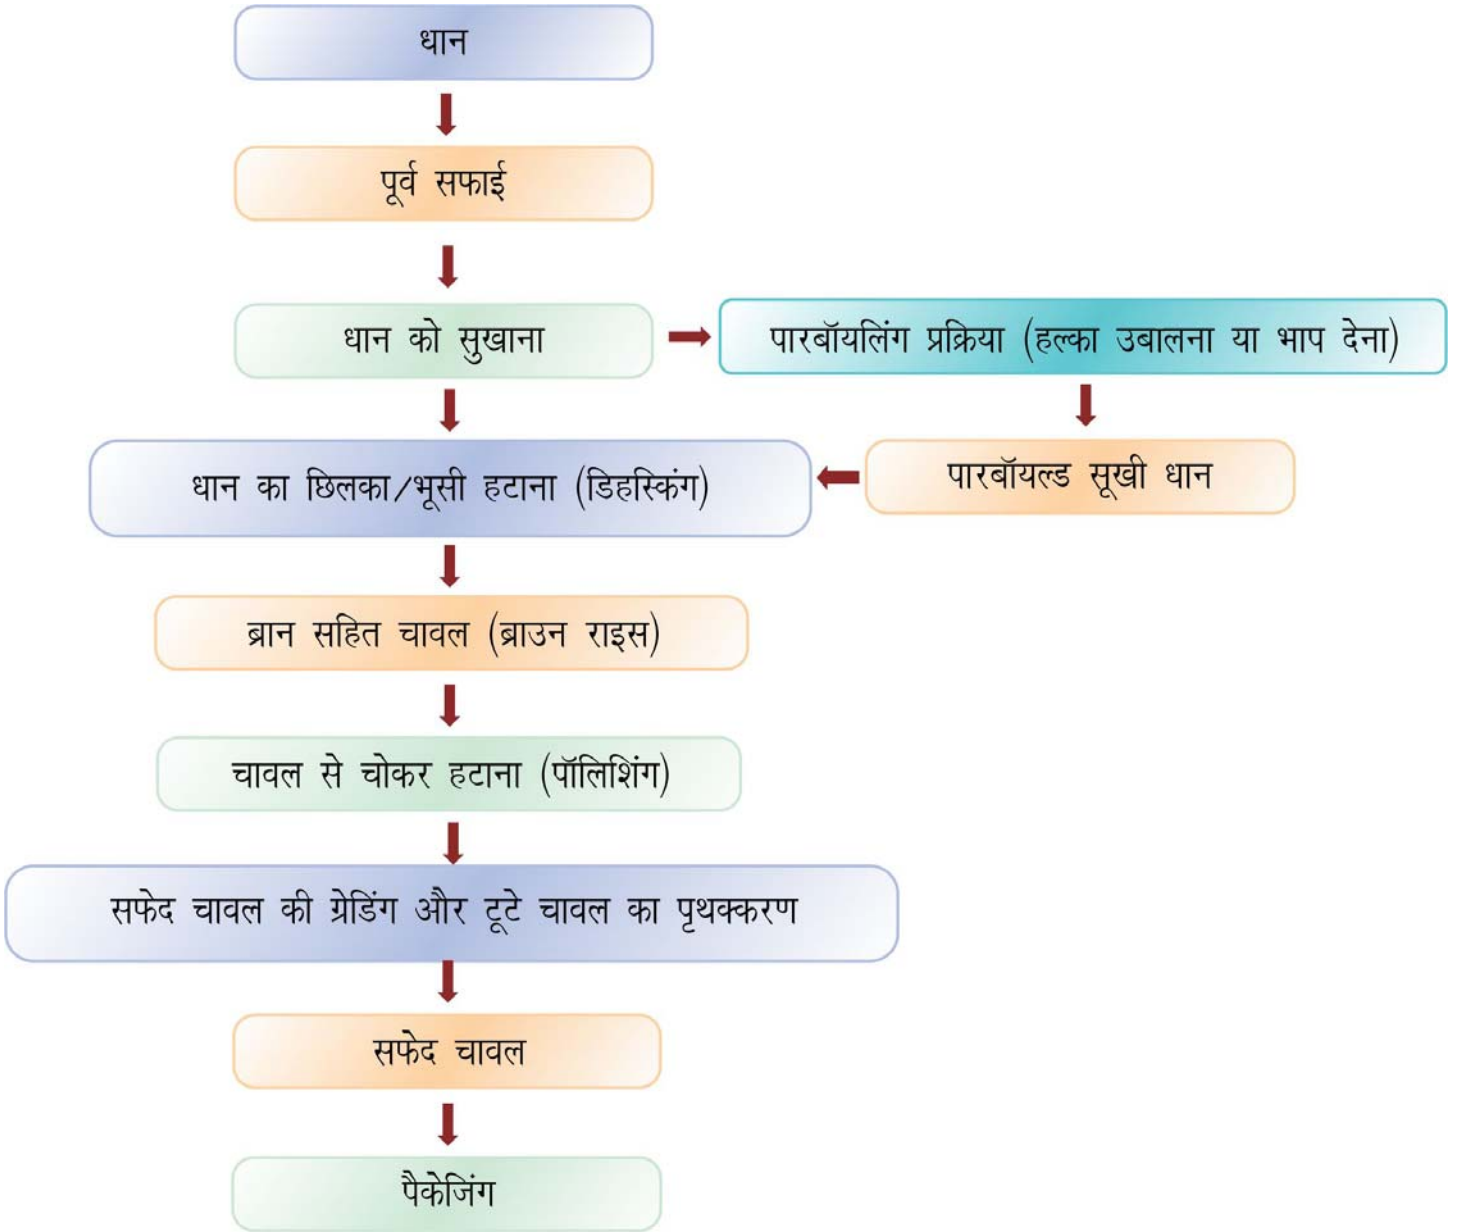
धान

पूर्व सफाई

धान को सुखाना

पारबॉयलिंग प्रक्रिया (हल्का उबालना या भाप देना)

पारबॉयल्ड सूखी धान

धान का छिलका/भूसी हटाना (डिहस्किंग)

ब्रान सहित चावल (ब्राउन राइस)

चावल से चोकर हटाना (पॉलिशिंग)

सफेद चावल की ग्रेडिंग और टूटे चावल का पृथक्करण

सफेद चावल

पैकेजिंग